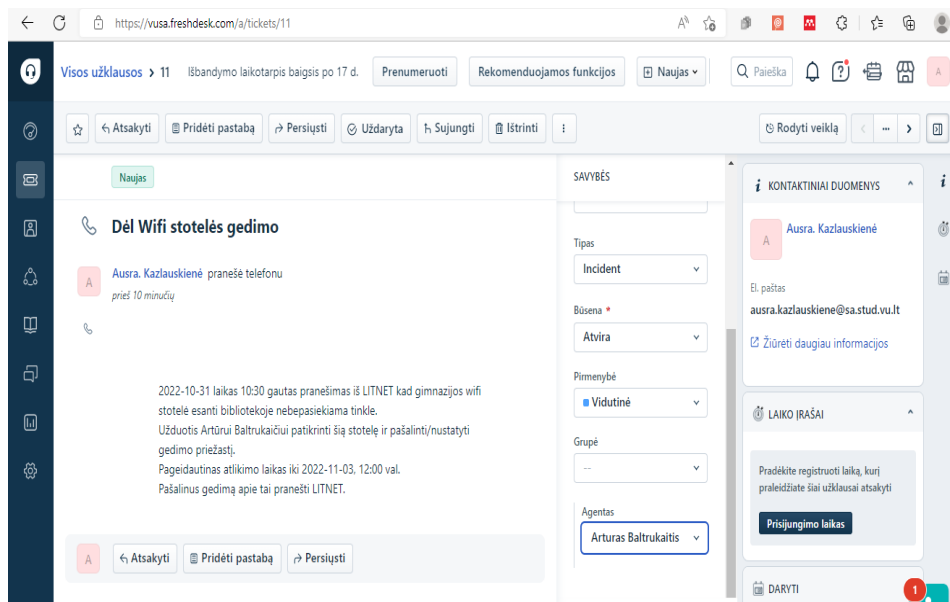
https://vusa.freshdesk.com/a/tickets/11

Visos užklausos › 11 Išbandymo laikotarpis baigsis po 17 d. Prenumeruoti Rekomenduojamos funkcijos Naujas Paieška A

Atsakyti Pridėti pastabą Persiųsti Uždaryta Sujungti Ištrinti Rodyti veiklą

Naujas

Dėl Wifi stotelės gedimo

A Ausra. Kazlauskienė praneše telefonu
prieš 10 minučių

2022-10-31 laikas 10:30 gautas pranešimas iš LITNET kad gimnazijos wifi stotelė esanti bibliotekoje nebepasiekiama tinkle.
Užduotis Artūrui Baltrukaičiui patikrinti šią stotelę ir pašalinti/nustatyti gedimo priežastį.
Pageidautinas atlikimo laikas iki 2022-11-03, 12:00 val.
Pašalinus gedimą apie tai pranešti LITNET.

A Atsakyti Pridėti pastabą Persiųsti

SAVYBĖS

Tipas
Incident

Būsena *
Atvira

Pirmenybė
Vidutinė

Grupė
--

Agentas
Arturas Baltrukaitis

KONTAKTINIAI DUOMENYS
A Ausra. Kazlauskienė
El. paštas
ausra.kazlauskiene@sa.stud.vu.lt
Žiūrėti daugiau informacijos

LAIKO ĮRAŠAI
Pradėkite registruoti laiką, kurį praleidžiate šiai užklausai atsakyti
Prisijungimo laikas

DARYTI
1